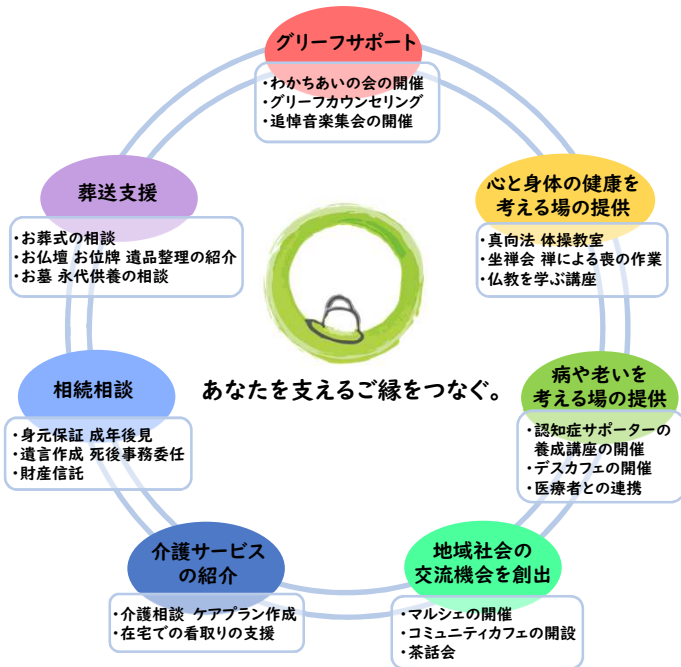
グリーフサポート

・わかちあいの会の開催
・グリーフカウンセリング
・追悼音楽集会の開催

心と身体の健康を考える場の提供

・真向法 体操教室
・坐禅会 禅による喪の作業
・仏教を学ぶ講座

病や老いを考える場の提供

・認知症サポーターの養成講座の開催
・デスカフェの開催
・医療者との連携

地域社会の交流機会を創出

・マルシェの開催
・コミュニティカフェの開設
・茶話会

介護サービスの紹介

・介護相談 ケアプラン作成
・在宅での看取りの支援

相続相談

・身元保証 成年後見
・遺言作成 死後事務委任
・財産信託

葬送支援

・お葬式の相談
・お仏壇 お位牌 遺品整理の紹介
・お墓 永代供養の相談

あなたを支えるご縁をつなぐ。